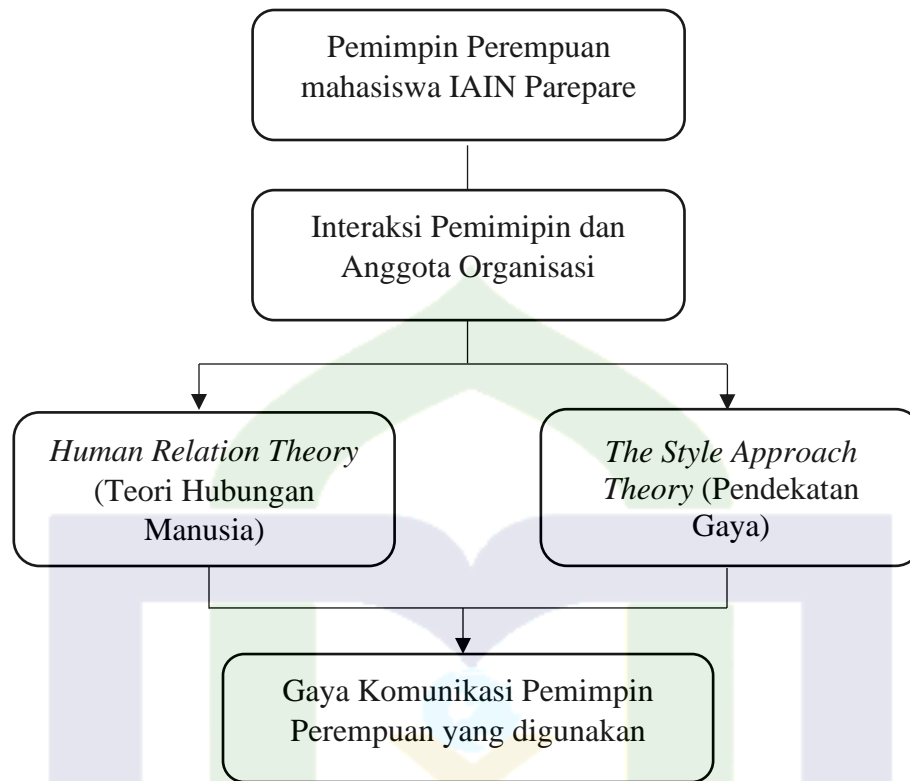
Pemimpin Perempuan mahasiswa IAIN Parepare

Interaksi Pemimipin dan Anggota Organisasi

*Human Relation Theory* (Teori Hubungan Manusia)

*The Style Approach Theory* (Pendekatan Gaya)

Gaya Komunikasi Pemimpin Perempuan yang digunakan